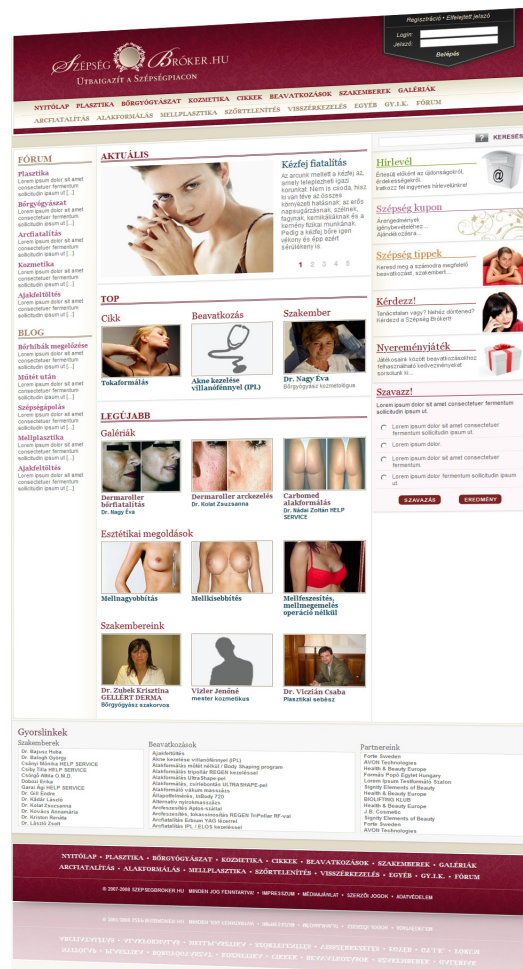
Regisztráció • Elfelejtett jelszó

Login:
Jelszó:
Belépés

Szépség Bróker.hu
Útbaigazít a Szépségpiacon

NYITÓLAP PLASZTIKA BŐRGYÓGYÁSZAT KOZMETIKA CIKKEK BEAVATKOZÁSOK SZAKEMBEREK GALÉRIÁK
ARCFIATALÍTÁS ALAKFORMÁLÁS MELLPLASZTIKA SZŐRTELENÍTÉS VISSZÉRKEZELÉS EGYÉB GY.I.K. FÓRUM

KERESÉS

FÓRUM

Plasztika
Lorem ipsum dolor sit amet consectetuer fermentum sollicitudin ipsum ut [...]

Bőrgyógyászat
Lorem ipsum dolor sit amet consectetuer fermentum sollicitudin ipsum ut [...]

Arcfiatalítás
Lorem ipsum dolor sit amet consectetuer fermentum sollicitudin ipsum ut [...]

Kozmetika
Lorem ipsum dolor sit amet consectetuer fermentum sollicitudin ipsum ut [...]

Ajakfeltöltés
Lorem ipsum dolor sit amet consectetuer fermentum sollicitudin ipsum ut [...]

BLOG

Bőrhibák megelőzése
Lorem ipsum dolor sit amet consectetuer fermentum sollicitudin ipsum ut [...]

Műtét után
Lorem ipsum dolor sit amet consectetuer fermentum sollicitudin ipsum ut [...]

Szépségápolás
Lorem ipsum dolor sit amet consectetuer fermentum sollicitudin ipsum ut [...]

Mellplasztika
Lorem ipsum dolor sit amet consectetuer fermentum sollicitudin ipsum ut [...]

Ajakfeltöltés
Lorem ipsum dolor sit amet consectetuer fermentum sollicitudin ipsum ut [...]

AKTUÁLIS

Kézfej fiatalítás
Az arcunk mellett a kezünk az, amely leleplezheti igazi korunkat. Nem is csoda, hisz ki van téve az összes környezeti hatásnak: az erős napsugárzásnak, szélnek, fagynak, kemikáliáknak és a kemény fizikai munkának. Pedig a kézfej bőre igen vékony és épp ezért sérülékeny is.

1 2 3 4 5

TOP

Cikk
Tokaformálás

Beavatkozás
Akne kezelése villanófénnyel (IPL)

Szakember
Dr. Nagy Éva
Bőrgyógyász kozmetológus

LEGÚJABB

Galériák

Dermaroller bőrfiatalítás
Dr. Nagy Éva

Dermaroller arckezelés
Dr. Kolat Zsuzsanna

Carbomed alakformálás
Dr. Nádai Zoltán HELP SERVICE

Esztétikai megoldások

Mellnagyobbítás

Mellkisebbítés

Mellfeszesítés, mellmegemelés operáció nélkül

Szakembereink

Dr. Zubek Krisztina GELLERT DERMA
Bőrgyógyász szakorvos

Vizler Jenőné
mester kozmetikus

Dr. Viczián Csaba
Plasztikai sebész

Hírlevél
Értesülj elsőként az újdonságokról, érdekességekről, iratkozz fel ingyenes hírlevelünkre!

Szépség kupon
Árengedményes igénybevehetőséi... Ajánlatkoszára...

Szépség tippek
Keresd meg a számodra megfelelő beavatkozást, szakembert...

Kérdezz!
Tanácstalan vagy? Nehéz döntened? Kérdezd a Szépség Brókert!

Nyereményjáték
Játékosaink között beavatkozásokhoz felhasználható kedvezményeket sorsolunk ki...

Szavazz!
Lorem ipsum dolor sit amet consectetuer fermentum sollicitudin ipsum ut.

Lorem ipsum dolor sit amet consectetuer fermentum sollicitudin ipsum ut.
Lorem ipsum dolor.
Lorem ipsum dolor sit amet consectetuer fermentum.
Lorem ipsum dolor fermentum sollicitudin ipsum ut.

SZAVAZÁS
EREDMÉNY

Gyorslinkek

Szakemberek
Dr. Bajusz Huba
Dr. Balogh György
Csáky Mónika HELP SERVICE
Csiby Tilla HELP SERVICE
Csöngő Attila O.M.D.
Doboó Erika
Garai Ági HELP SERVICE
Dr. Gill Endre
Dr. Kádár László
Dr. Kolat Zsuzsanna
Dr. Kovács Annamária
Dr. Kriston Renáta
Dr. László Zsolt

Beavatkozások
Ajakfeltöltés
Akne kezelése villanófénnyel (IPL)
Alakformálás műtét nélkül / Body Shaping program
Alakformálás tripollar REGEN kezeléssel
Alakformálás UltraShape-pel
Alakformálás, cellulitisz ULTRASHAPE-pel
Alakformálás vákum masszázs
Állapotfelmérés, InBody 720
Alternatív mirokmasszázs
Arcfeszesítés Aptos-szállal
Arcfeszesítés, bőrfeszesítés REGEN TriPollar RF-val
Arcfiatalítás Erbium YAG lézerrel
Arcfiatalítás IPL / ELOS kezeléssel

Partnereink
Forte Sweden
AVON Technologies
Health & Beauty Europe
Formás Popó Egylet Hungary
Lorem Ipsum Testformáló Szalon
Signity Elements of Beauty
Health & Beauty Europe
BIOLIFTING KLUB
Health & Beauty Europe
J.B. Cosmetic
Signity Elements of Beauty
Forte Sweden
AVON Technologies

NYITÓLAP • PLASZTIKA • BŐRGYÓGYÁSZAT • KOZMETIKA • CIKKEK • BEAVATKOZÁSOK • SZAKEMBEREK • GALÉRIÁK
ARCFIATALÍTÁS • ALAKFORMÁLÁS • MELLPLASZTIKA • SZŐRTELENÍTÉS • VISSZÉRKEZELÉS • EGYÉB • GY.I.K. • FÓRUM

© 2007-2008 SZEPSEGBROKER.HU MINDEN JOG FENNTARTVA • IMPRESSZUM • MÉDIAAJÁNLAT • SZERZŐI JOGOK • ADATVÉDELEM